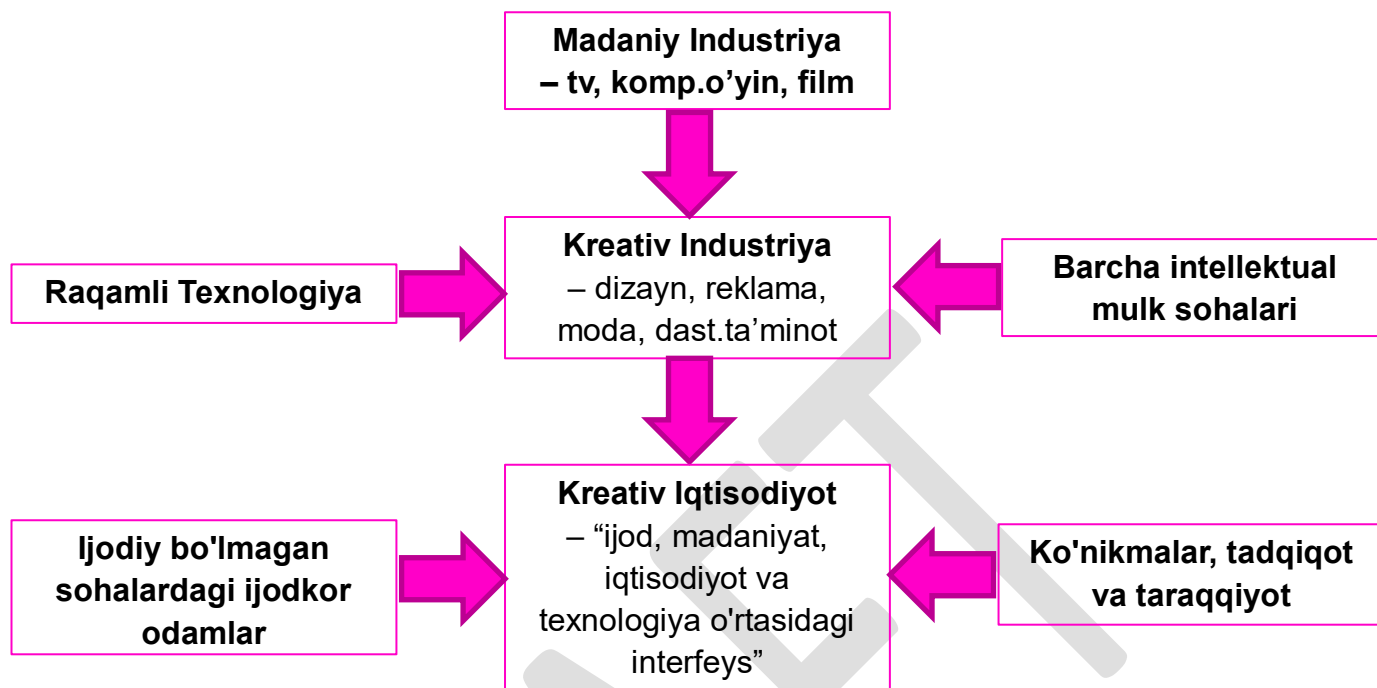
Madaniy Industriya – tv, komp.o’yin, film

Raqamli Texnologiya

Kreativ Industriya – dizayn, reklama, moda, dast.ta’minot

Barcha intellektual mulk sohalari

Ijodiy bo'lmagan sohalardagi ijodkor odamlar

Kreativ Iqtisodiyot – “ijod, madaniyat, iqtisodiyot va texnologiya o'rtasidagi interfeys”

Ko'nikmalar, tadqiqot va taraqqiyot